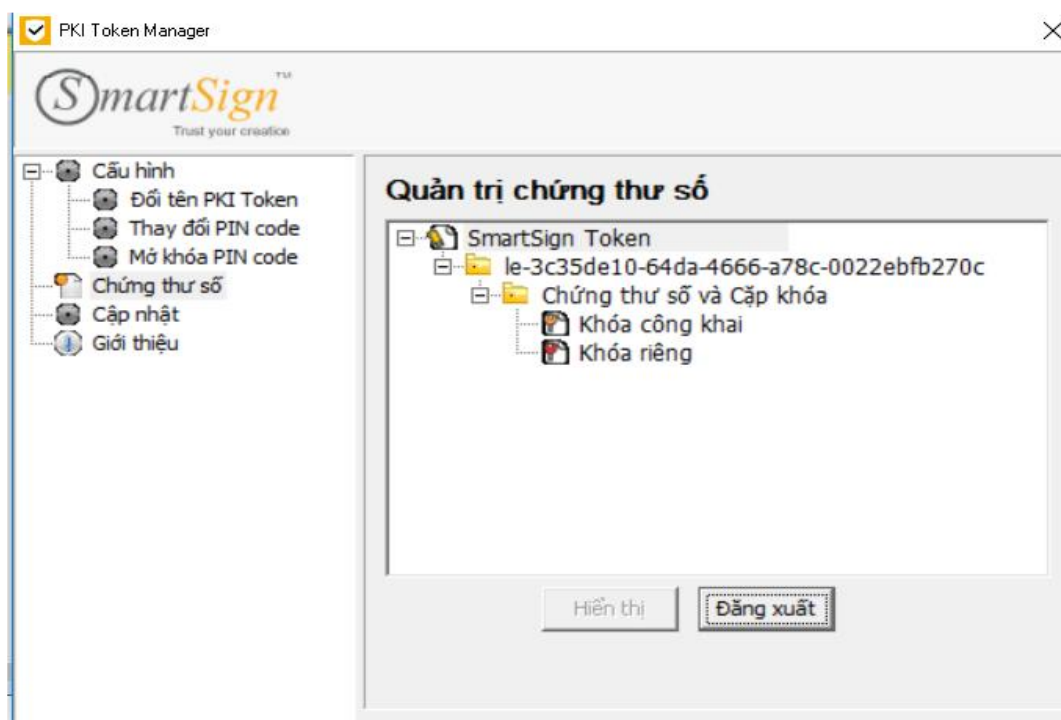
PKI Token Manager

SmartSign™
Trust your creation

Cấu hình
Đổi tên PKI Token
Thay đổi PIN code
Mở khóa PIN code
Chứng thư số
Cập nhật
Giới thiệu

Quản trị chứng thư số

SmartSign Token
le-3c35de10-64da-4666-a78c-0022ebfb270c
Chứng thư số và Cặp khóa
Khóa công khai
Khóa riêng

Hiển thị
Đăng xuất